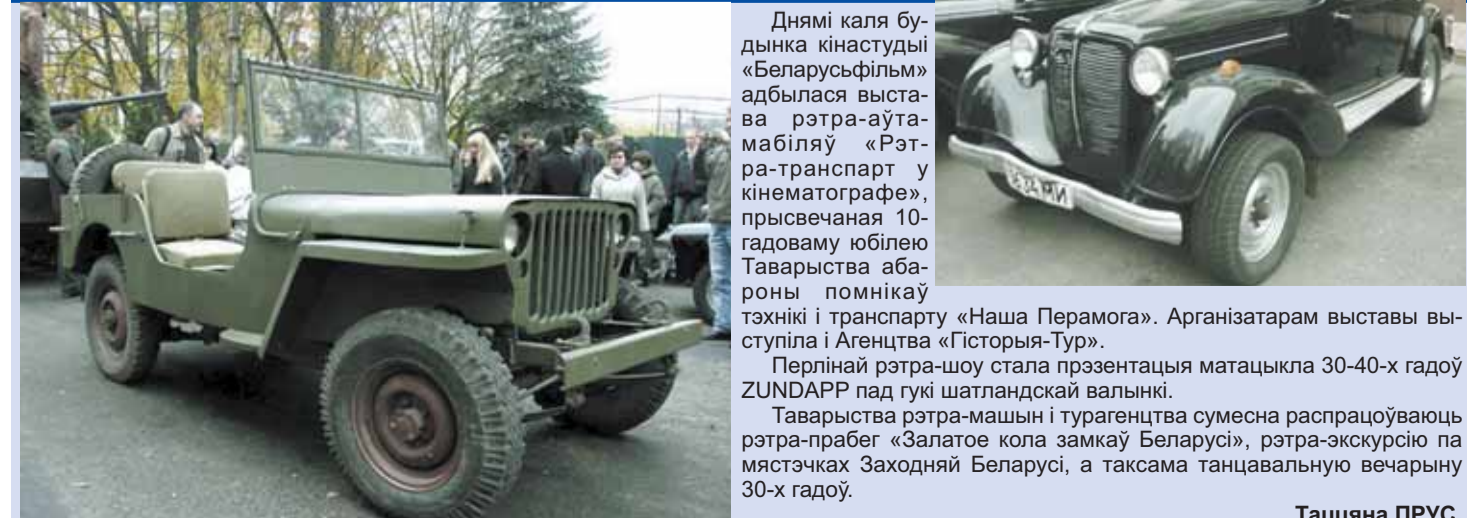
Днямі каля будынка кінастудыі «Беларусьфільм» адбылася выстава рэтра-аўтамабіляў «Рэтра-транспарт у кінематографе», прысвечаная 10-гадоваму юбілею Таварыства абароны помнікаў тэхнікі і транспарту «Наша Перамога». Арганізатарам выставы выступіла і Агенцтва «Гісторыя-Тур».

Перлінай рэтра-шоу стала прэзентацыя матацыкла 30-40-х гадоў ZUNDAPP пад гукі шатландскай валынкі.

Таварыства рэтра-машын і турагенцтва сумесна распрацоўваюць рэтра-прабег «Залатое кола замкаў Беларусі», рэтра-экскурсію па мястэчках Заходняй Беларусі, а таксама танцавальную вечарыну 30-х гадоў.

Таццяна ПРУС